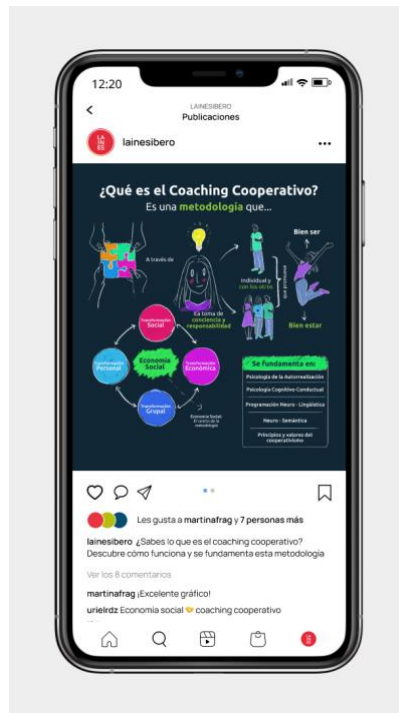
12:20

LAINESIBERO
Publicaciones

LA IN ES

lainesibero

¿Qué es el Coaching Cooperativo?
Es una metodología que...

A través de

Bien ser

Individual y con los otros

La toma de conciencia y responsabilidad

Bien estar

Transformación Social

Transformación Personal

Economía Social

Transformación Económica

Transformación Grupal

Economía Social: El centro de la metodología

Se fundamenta en:
Psicología de la Autorrealización
Psicología Cognitivo-Conductual
Programación Neuro - Lingüística
Neuro - Semántica
Principios y valores del cooperativismo

Les gusta a martinafrag y 7 personas más

lainesibero ¿Sabes lo que es el coaching cooperativo? Descubre cómo funciona y se fundamenta esta metodología

Ver los 8 comentarios

martinafrag ¡Excelente gráfico!

urielrdz Economía social 🤝 coaching cooperativo